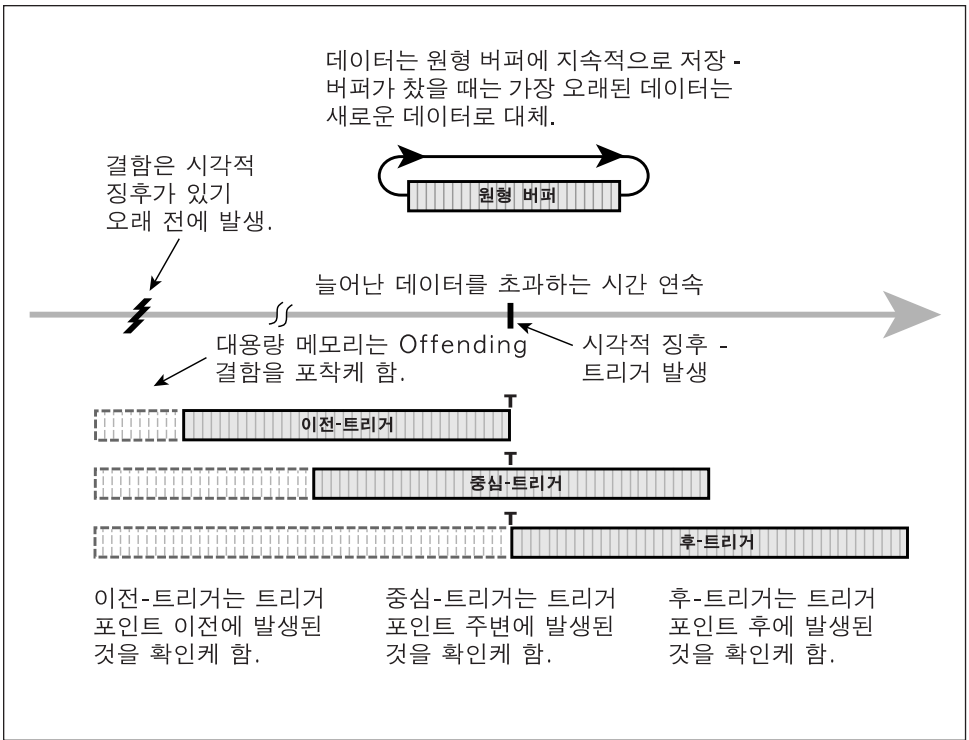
데이터는 원형 버퍼에 지속적으로 저장 - 버퍼가 찼을 때는 가장 오래된 데이터는 새로운 데이터로 대체.

원형 버퍼

결함은 시각적 징후가 있기 오래 전에 발생.

늘어난 데이터를 초과하는 시간 연속

대용량 메모리는 Offending 결함을 포착케 함.

시각적 징후 - 트리거 발생

T

이전-트리거

T

중심-트리거

T

후-트리거

이전-트리거는 트리거 포인트 이전에 발생된 것을 확인케 함.

중심-트리거는 트리거 포인트 주변에 발생된 것을 확인케 함.

후-트리거는 트리거 포인트 후에 발생된 것을 확인케 함.